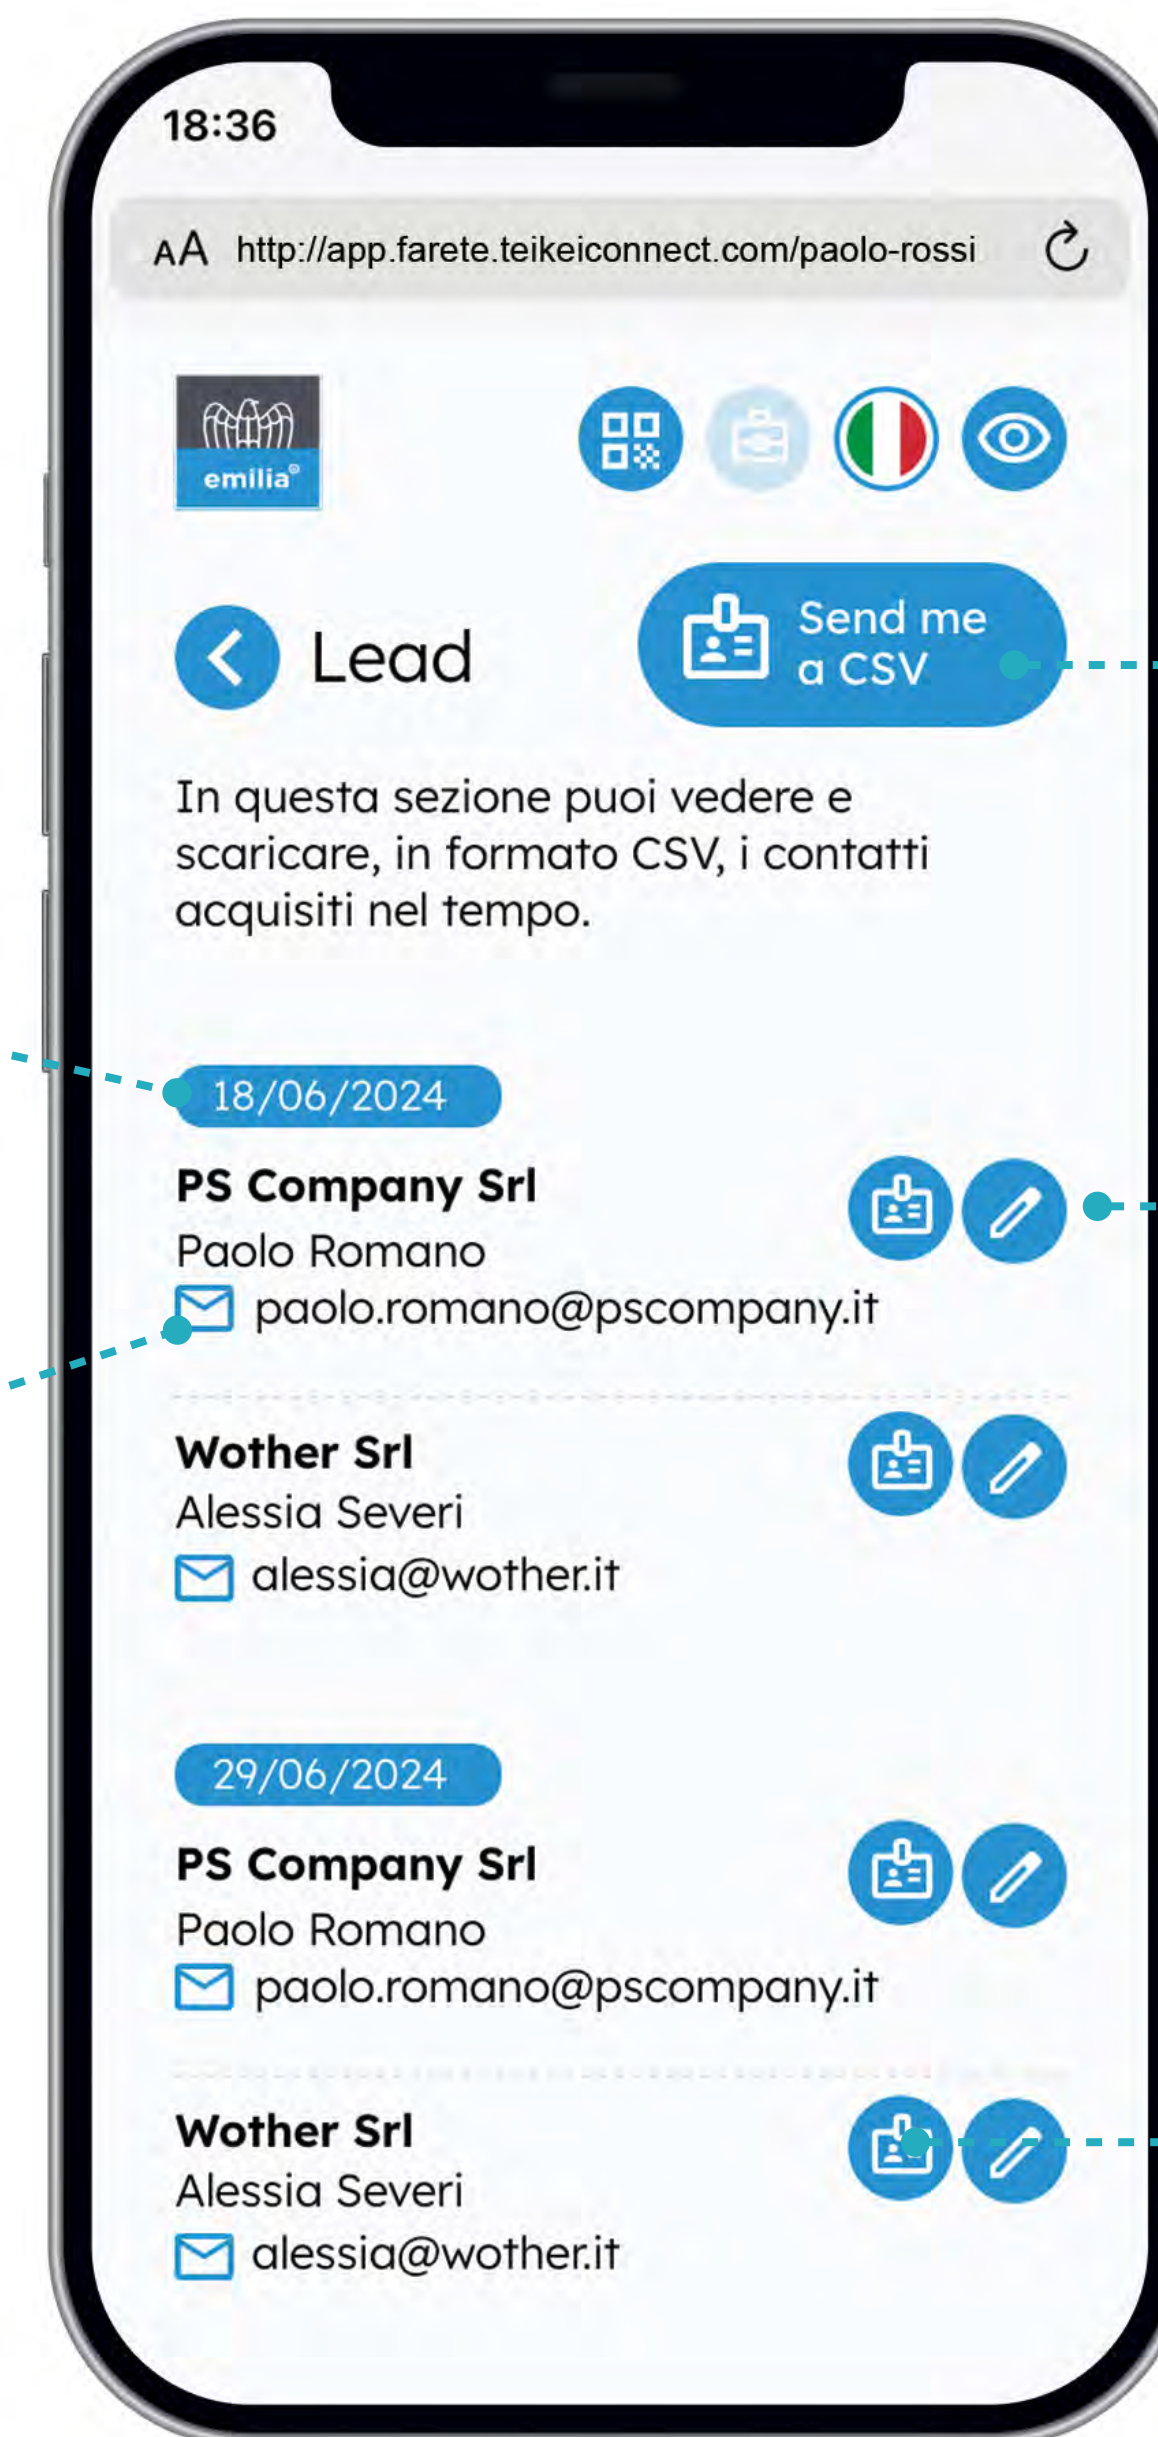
18:36

AA http://app.farete.teikeiconnect.com/paolo-rossi

emilia®

Lead

Send me a CSV

In questa sezione puoi vedere e scaricare, in formato CSV, i contatti acquisiti nel tempo.

18/06/2024

PS Company Srl
Paolo Romano
paolo.romano@pscompany.it

Wother Srl
Alessia Severi
alessia@wother.it

29/06/2024

PS Company Srl
Paolo Romano
paolo.romano@pscompany.it

Wother Srl
Alessia Severi
alessia@wother.it